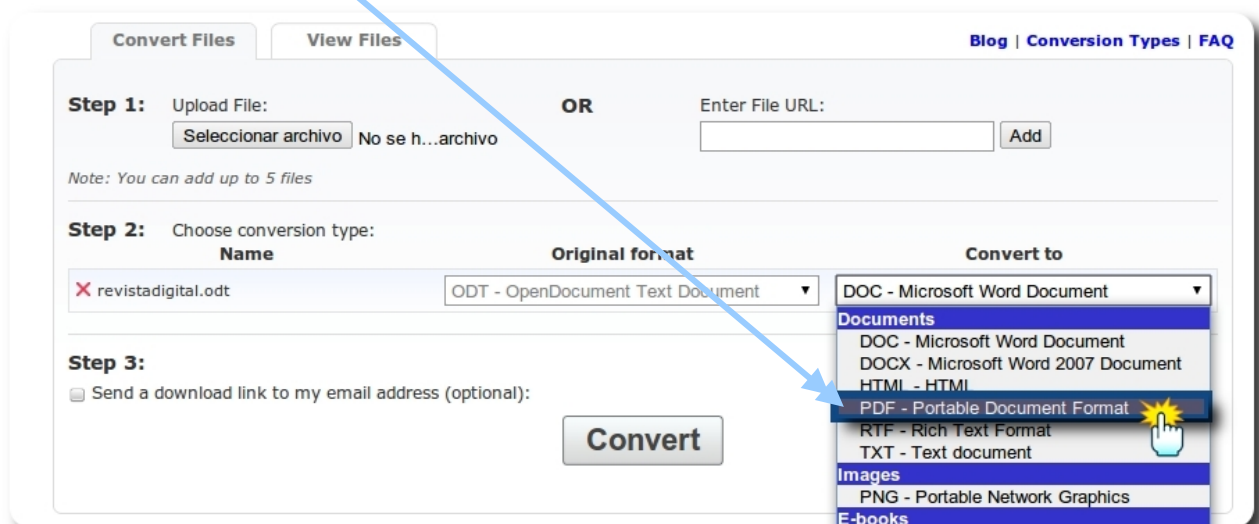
Convert Files | View Files

Blog | Conversion Types | FAQ

Step 1: Upload File:
Seleccionar archivo No se h...archivo

OR

Enter File URL:
Add

Note: You can add up to 5 files

Step 2: Choose conversion type:

| Name | Original format | Convert to |
|---|---|---|
| ✕ revistadigital.odt | ODT - OpenDocument Text Document | DOC - Microsoft Word Document |

Documents
DOC - Microsoft Word Document
DOCX - Microsoft Word 2007 Document
HTML - HTML
PDF - Portable Document Format
RTF - Rich Text Format
TXT - Text document
Images
PNG - Portable Network Graphics
E-books

Step 3:
Send a download link to my email address (optional):

Convert